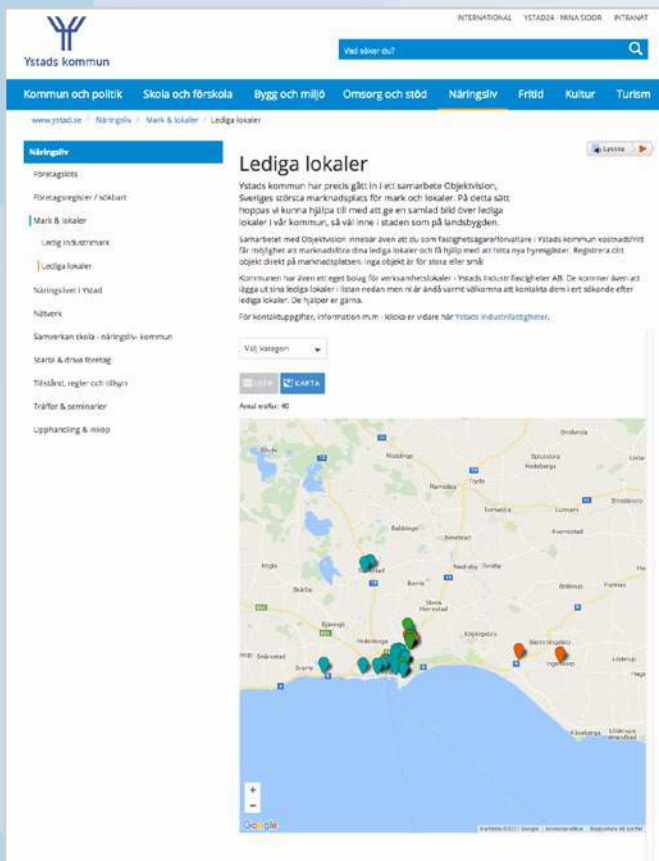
Ystads kommun

INTERNATIONAL YSTAD24 MINA SIDOR INTRANÄT

Vad söker du?

Kommun och politik Skola och förskola Bygg och miljö Omsorg och stöd Näringsliv Fritid Kultur Turism

www.ystad.se / Näringsliv / Mark & lokaler / Lediga lokaler

Näringsliv
Företagslots
Företagsregister / sökbart
Mark & lokaler
Ledig industrimark
Lediga lokaler
Näringslivet i Ystad
Nätverk
Samverkan skola - näringsliv- kommun
Starta & driva företag
Tillstånd, regler och tillsyn
Träffar & seminarier
Upphandling & inköp

Lyssna

Lediga lokaler

Ystads kommun har precis gått in i ett samarbete Objektvision, Sveriges största marknadsplats för mark och lokaler. På detta sätt hoppas vi kunna hjälpa till med att ge en samlad bild över lediga lokaler i vår kommun, så väl inne i staden som på landsbygden.

Samarbetet med Objektvision innebär även att du som fastighetsägare/förvaltare i Ystads kommun kostnadsfritt får möjlighet att marknadsföra dina lediga lokaler och få hjälp med att hitta nya hyresgäster. Registrera ditt objekt direkt på marknadsplatsen. Inga objekt är för stora eller små!

Kommunen har även ett eget bolag för verksamhetslokaler - Ystads Industrifastigheter AB. De kommer även att lägga ut sina lediga lokaler i listan nedan men ni är ändå varmt välkomna att kontakta dem i ert sökande efter lediga lokaler. De hjälper er gärna.

För kontaktuppgifter, information m.m - klicka er vidare här Ystads Industrifastigheter.

Välj kategori

LISTA KARTA

Antal träffar: 40

Onslunda
Sjöbo
Sövestad
Spjutstorp
Hedeberga
Ramsåsa
Tolånga
Tomelilla
Brösarp
Baldringe
Benestad
Everöd
Rydsgård
Skurup
Borrie
Ystad
Köpingebro
Glemminge
Löderup
Ingelstorp
Sandhammaren
Kåseberga
Google
Kartdata ©2017 Google